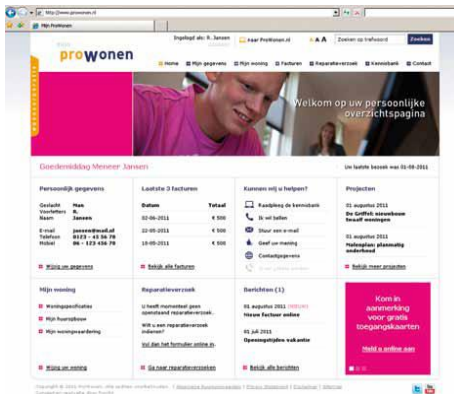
http://www.prowonen.nl

Mijn Prowonen

Ingelogd als: R. Jansen | Naar Prowonen.nl | A A | Zoeken op trefwoord | Zoeken

prowonen

Home | Mijn gegevens | Mijn woning | Facturen | Reparatieverzoek | Kennisbank | Contact

Welkom op uw persoonlijke overzichtspagina

Goedemiddag Meneer Jansen

Uw laatste bezoek was 01-08-2011

Persoonlijk gegevens

Geslacht: Man
Voorletters: R.
Naam: Jansen

E-mail: jansen@mail.nl
Telefoon: 0123 - 45 56 78
Mobiel: 06 - 123 456 78

Wijzig uw gegevens

Laatste 3 facturen

| Datum | Totaal |
|---|---|
| 02-06-2011 | € 500 |
| 22-05-2011 | € 500 |
| 18-05-2011 | € 500 |

Bekijk alle facturen

Kunnen wij u helpen?

Raadpleeg de kennisbank
Ik wil bellen
Stuur een e-mail
Geef uw mening
Contactgegevens
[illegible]

Projecten

01 augustus 2011
De Griffel: nieuwbouw Baardt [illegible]

01 augustus 2011
Molenplan: planmatig onderhoud

Bekijk meer projecten

Mijn woning

Woningspecificaties
Mijn huurspbouw
Mijn woningwaardering

Wijzig uw woning

Reparatieverzoek

U heeft momenteel geen openstaand reparatieverzoek.

Wilt u een reparatieverzoek indienen?

Vul dan het formulier online in.

Ga naar reparatieverzoek

Berichten (1)

01 augustus 2011 ONGELEZEN
Nieuwe factuur online

01 juli 2011
Openingstijden vakantie

Bekijk alle berichten

Kom in aanmerking voor gratis toegangskaarten

Meld u online aan

Copyright © 2011 ProWonen, alle rechten voorbehouden | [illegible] | Privacy Statement | Disclaimer | Sitemap